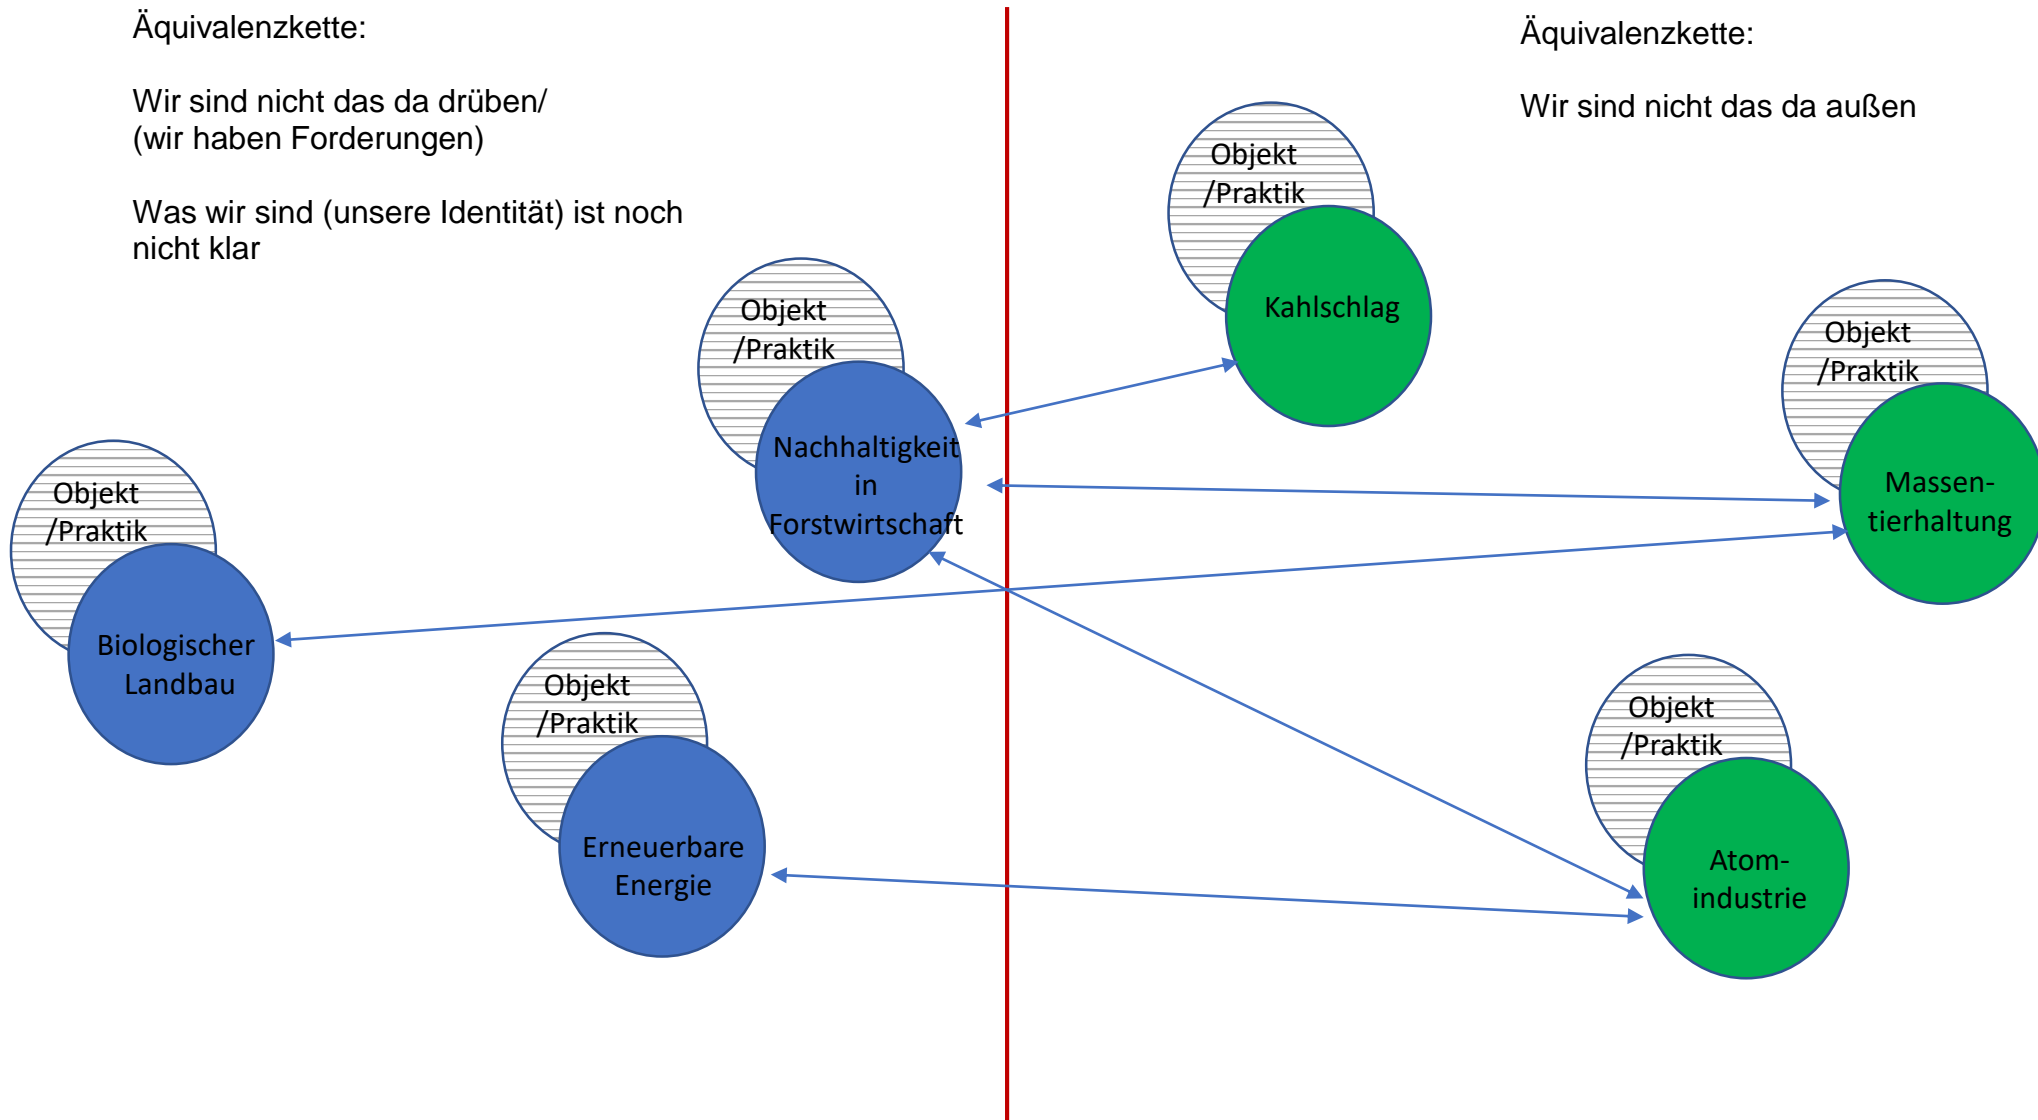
Äquivalenzkette:

Wir sind nicht das da drüben/
(wir haben Forderungen)

Was wir sind (unsere Identität) ist noch nicht klar

Äquivalenzkette:

Wir sind nicht das da außen

Objekt /Praktik

Kahlschlag

Objekt /Praktik

Nachhaltigkeit in Forstwirtschaft

Objekt /Praktik

Massen-tierhaltung

Objekt /Praktik

Biologischer Landbau

Objekt /Praktik

Erneuerbare Energie

Objekt /Praktik

Atom-industrie